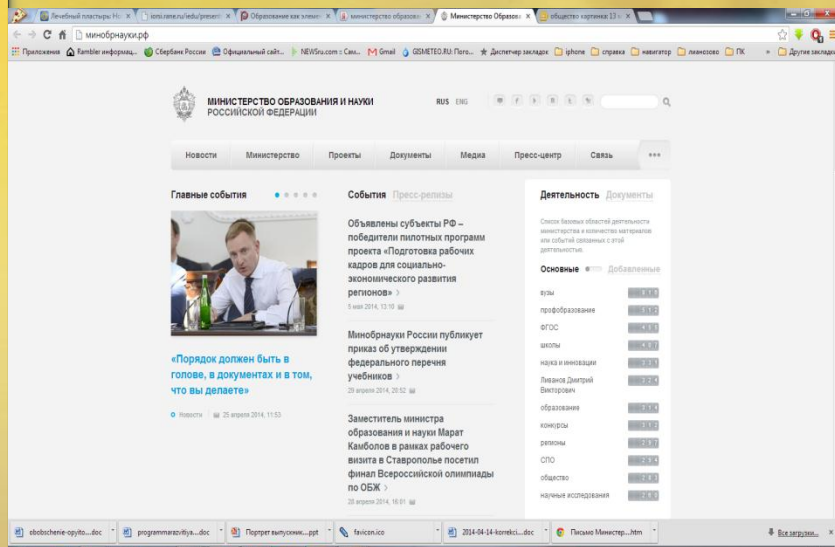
Лечебный пластырь: Но ×
ioni.rane.ru/edu/present ×
Образование как элеме ×
министерство образова ×
Министерство Образов ×
общество картинка 13 ×

минобрнауки.рф

Приложения Rambler информац... Сбербанк России Официальный сайт... NEWSru.com :: Сам... Gmail GISMETEO.RU: Пого... Диспетчер закладок iphone справка навигатор лианозово ПК » Другие закладки

МИНИСТЕРСТВО ОБРАЗОВАНИЯ И НАУКИ РОССИЙСКОЙ ФЕДЕРАЦИИ

RUS ENG

Новости | Министерство | Проекты | Документы | Медиа | Пресс-центр | Связь | •••

Главные события

«Порядок должен быть в голове, в документах и в том, что вы делаете»

Новости 25 апреля 2014, 11:53

События Пресс-релизы

Объявлены субъекты РФ – победители пилотных программ проекта «Подготовка рабочих кадров для социально-экономического развития регионов»

5 мая 2014, 13:10

Минобрнауки России публикует приказ об утверждении федерального перечня учебников

29 апреля 2014, 20:52

Заместитель министра образования и науки Марат Камболов в рамках рабочего визита в Ставрополе посетил финал Всероссийской олимпиады по ОБЖ

28 апреля 2014, 16:01

Деятельность Документы

Список базовых областей деятельности министерства и количество материалов или событий связанных с этой деятельностью.

Основные Добавленные

вузы
профобразование
ФГОС
школы
наука и инновации
Ливанов Дмитрий Викторович
образование
конкурсы
регионы
СПО
общество
научные исследования

obobschenie-opyito....doc
programmarazvitiya....doc
Портрет выпускник....ppt
favicon.ico
2014-04-14-korrekci....doc
Письмо Министер....htm
Все загрузки...